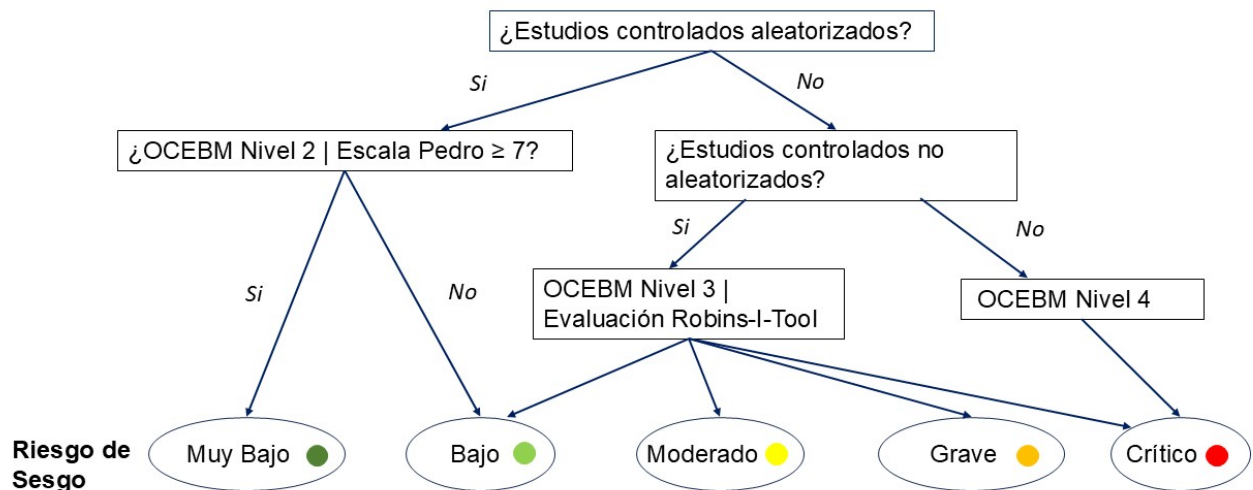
¿Estudios controlados aleatorizados?

Si

No

¿OCEBM Nivel 2 | Escala Pedro ≥ 7?

¿Estudios controlados no aleatorizados?

Si

No

Si

No

OCEBM Nivel 3 | Evaluación Robins-I-Tool

OCEBM Nivel 4

Riesgo de Sesgo

Muy Bajo

Bajo

Moderado

Grave

Crítico